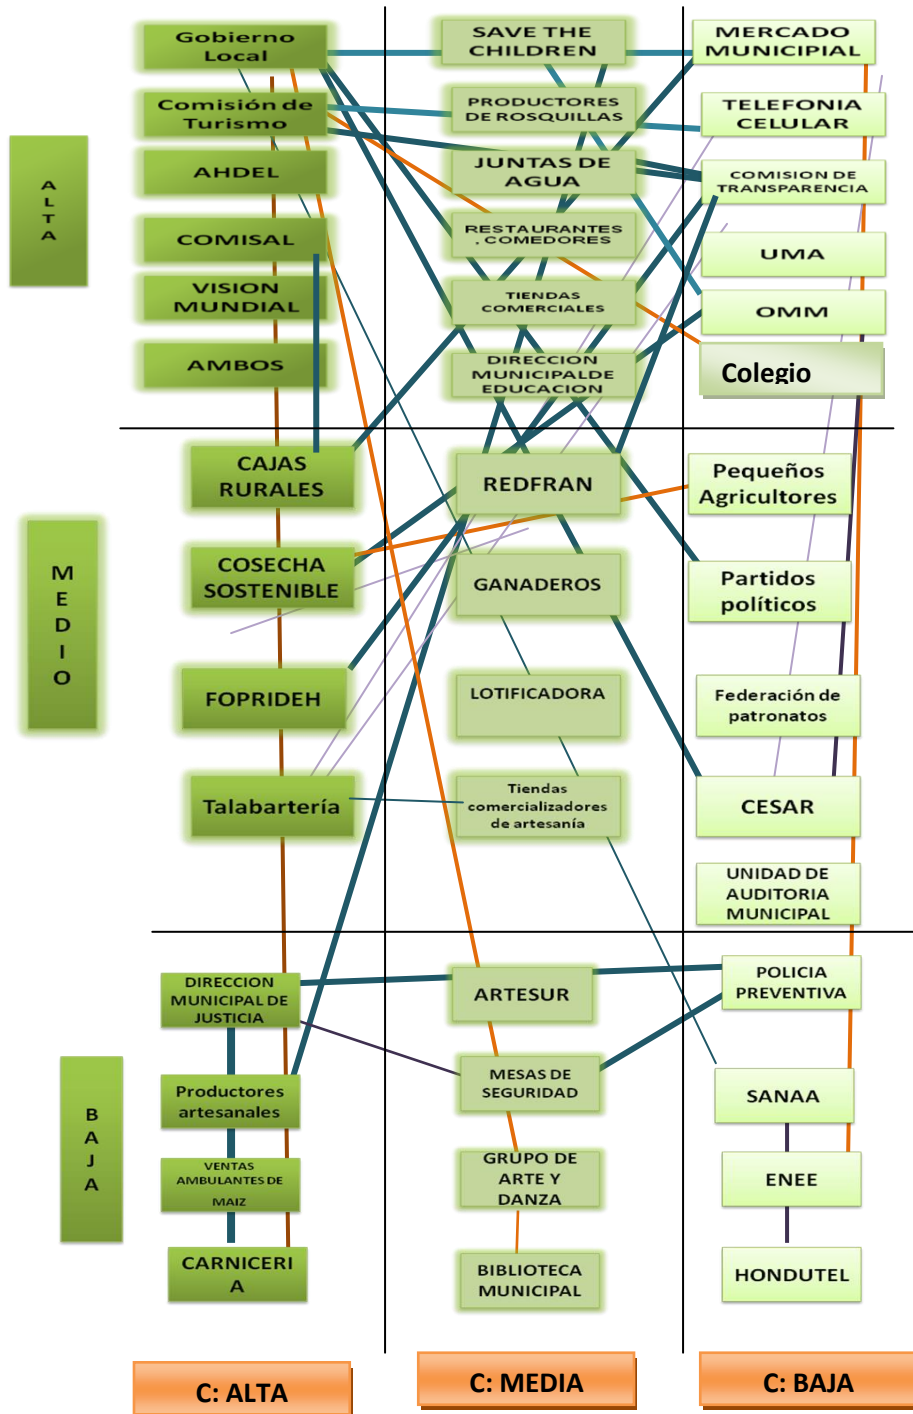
ALTA

Gobierno Local

Comisión de Turismo

AHDEL

COMISAL

VISION MUNDIAL

AMBOS

SAVE THE CHILDREN

PRODUCTORES DE ROSQUILLAS

JUNTAS DE AGUA

RESTAURANTES . COMEDORES

TIENDAS COMERCIALES

DIRECCION MUNICIPALDE EDUCACION

MERCADO MUNICIPIAL

TELEFONIA CELULAR

COMISION DE TRANSPARENCIA

UMA

OMM

Colegio

MEDIO

CAJAS RURALES

COSECHA SOSTENIBLE

FOPRIDEH

Talabartería

REDFRAN

GANADEROS

LOTIFICADORA

Tiendas comercializadores de artesanía

Pequeños Agricultores

Partidos políticos

Federación de patronatos

CESAR

UNIDAD DE AUDITORIA MUNICIPAL

BAJA

DIRECCION MUNICIPAL DE JUSTICIA

Productores artesanales

VENTAS AMBULANTES DE MAIZ

CARNICERIA

ARTESUR

MESAS DE SEGURIDAD

GRUPO DE ARTE Y DANZA

BIBLIOTECA MUNICIPAL

POLICIA PREVENTIVA

SANAA

ENEE

HONDUTEL

C: ALTA

C: MEDIA

C: BAJA